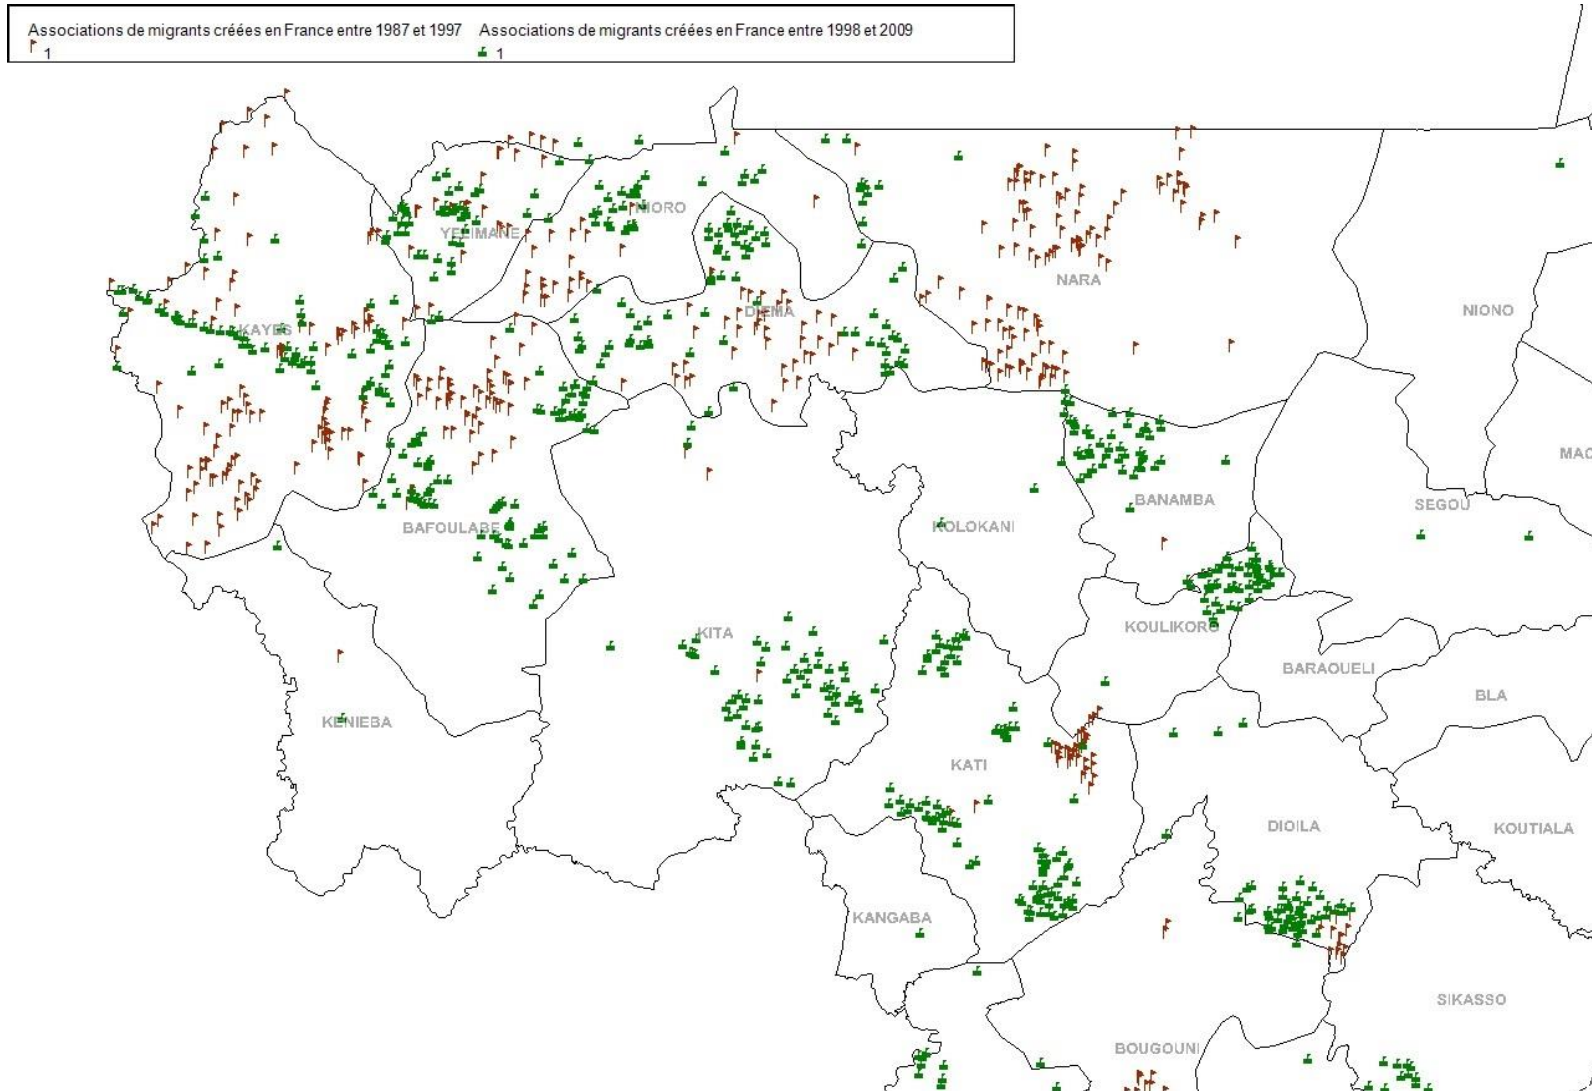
Associations de migrants créées en France entre 1987 et 1997
1
Associations de migrants créées en France entre 1998 et 2009
1

NIORO
YELIMANE
NARA
KAYES
DIEMA
NIONO
MAC
BANAMBA
SEGOU
BAFOULABE
KOLOKANI
KOULIKORO
KITA
BARAOUELI
BLA
KENIEBA
KATI
DIOILA
KOUTIALA
KANGABA
SIKASSO
BOUGOUNI